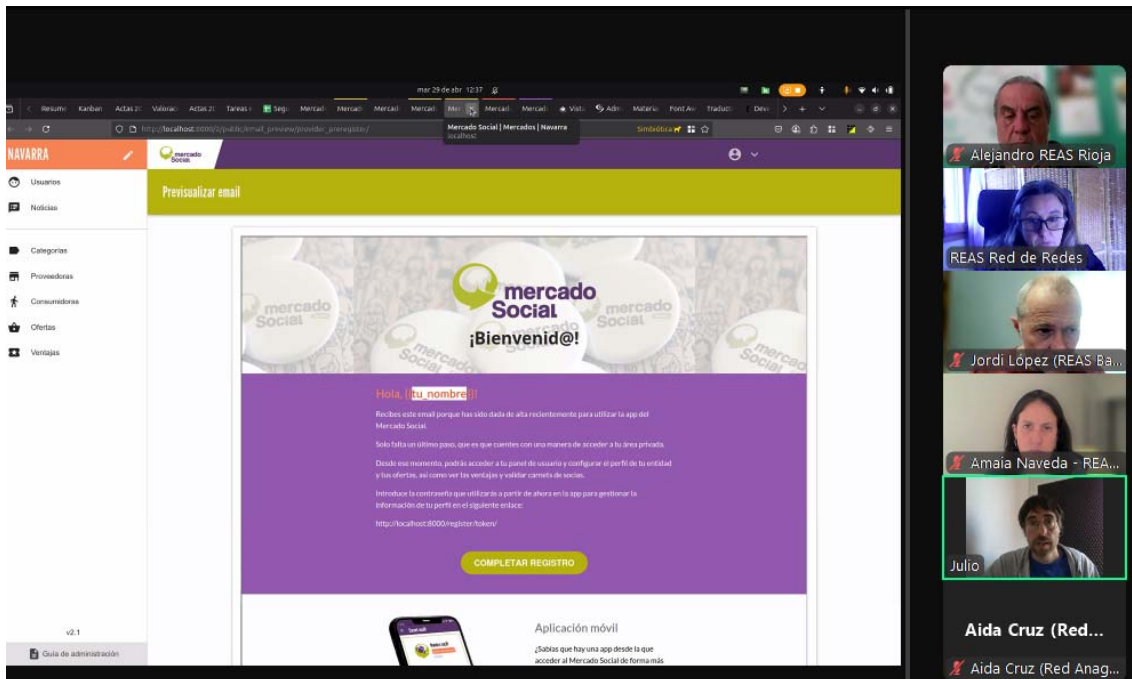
mar 29 de abr 12:37

Resume Kanban Actas 2( Valorac Actas 2( Tareas Segu Mercad Mercad Mercad Mercad Mer Mercad Mercad Vista Adm Materia Font Aw Traduct Deve

http://localhost:8000/2/public/email_preview/provider_preregister/

Mercado Social | Mercados | Navarra
localhost

Simbiótica

NAVARRA

mercado Social

Usuarios
Noticias
Categorías
Proveedoras
Consumidoras
Ofertas
Ventajas

v2.1

Guía de administración

Previsualizar email

mercado Social

mercado Social

mercado Social

mercado Social

¡Bienvenid@!

Hola, {{tu_nombre}}!

Recibes este email porque has sido dada de alta recientemente para utilizar la app del Mercado Social.

Solo falta un último paso, que es que cuentes con una manera de acceder a tu área privada.

Desde ese momento, podrás acceder a tu panel de usuario y configurar el perfil de tu entidad y tus ofertas, así como ver tus ventajas y validar carnets de socias.

Introduce la contraseña que utilizarás a partir de ahora en la app para gestionar la información de tu perfil en el siguiente enlace:

http://localhost:8000/register/token/

COMPLETAR REGISTRO

Aplicación móvil

¿Sabías que hay una app desde la que acceder al Mercado Social de forma más

Alejandro REAS Rioja

REAS Red de Redes

Jordi López (REAS Ba...

Amaia Naveda - REA...

Julio

Aida Cruz (Red...

Aida Cruz (Red Anag...